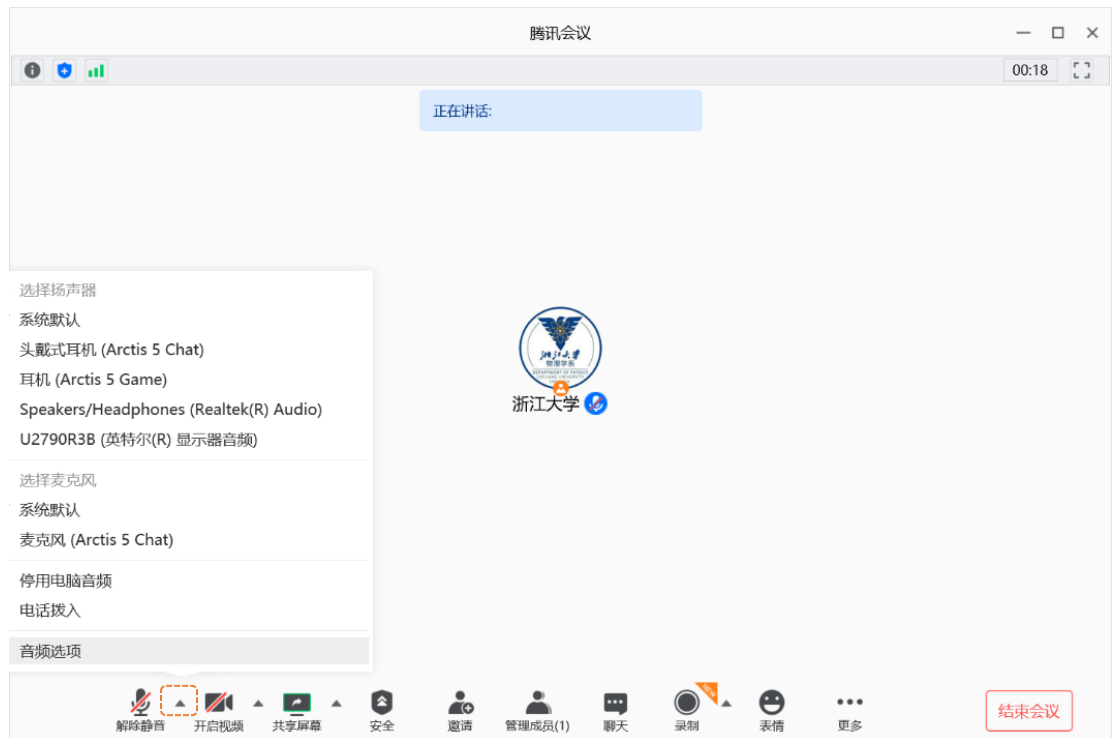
腾讯会议

00:18

正在讲话:

选择扬声器
系统默认
头戴式耳机 (Arctis 5 Chat)
耳机 (Arctis 5 Game)
Speakers/Headphones (Realtek(R) Audio)
U2790R3B (英特尔(R) 显示器音频)

选择麦克风
系统默认
麦克风 (Arctis 5 Chat)

停用电脑音频
电话拨入

音频选项

浙江大学 物理学系 DEPARTMENT OF PHYSICS

浙江大学

解除静音 开启视频 共享屏幕 安全 邀请 管理成员(1) 聊天 NEW 录制 表情 更多

结束会议